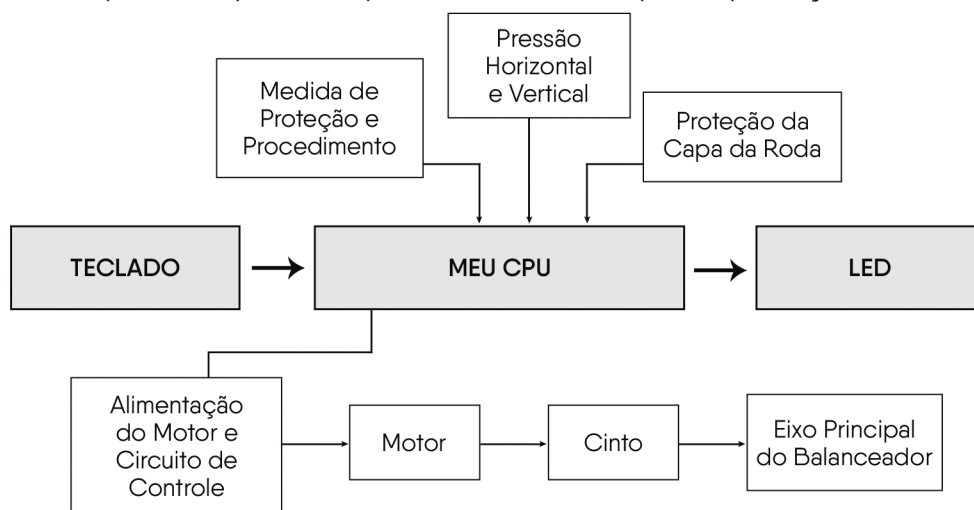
Pressão Horizontal e Vertical

Medida de Proteção e Procedimento

Proteção da Capa da Roda

TECLADO

MEU CPU

LED

Alimentação do Motor e Circuito de Controle

Motor

Cinto

Eixo Principal do Balanceador